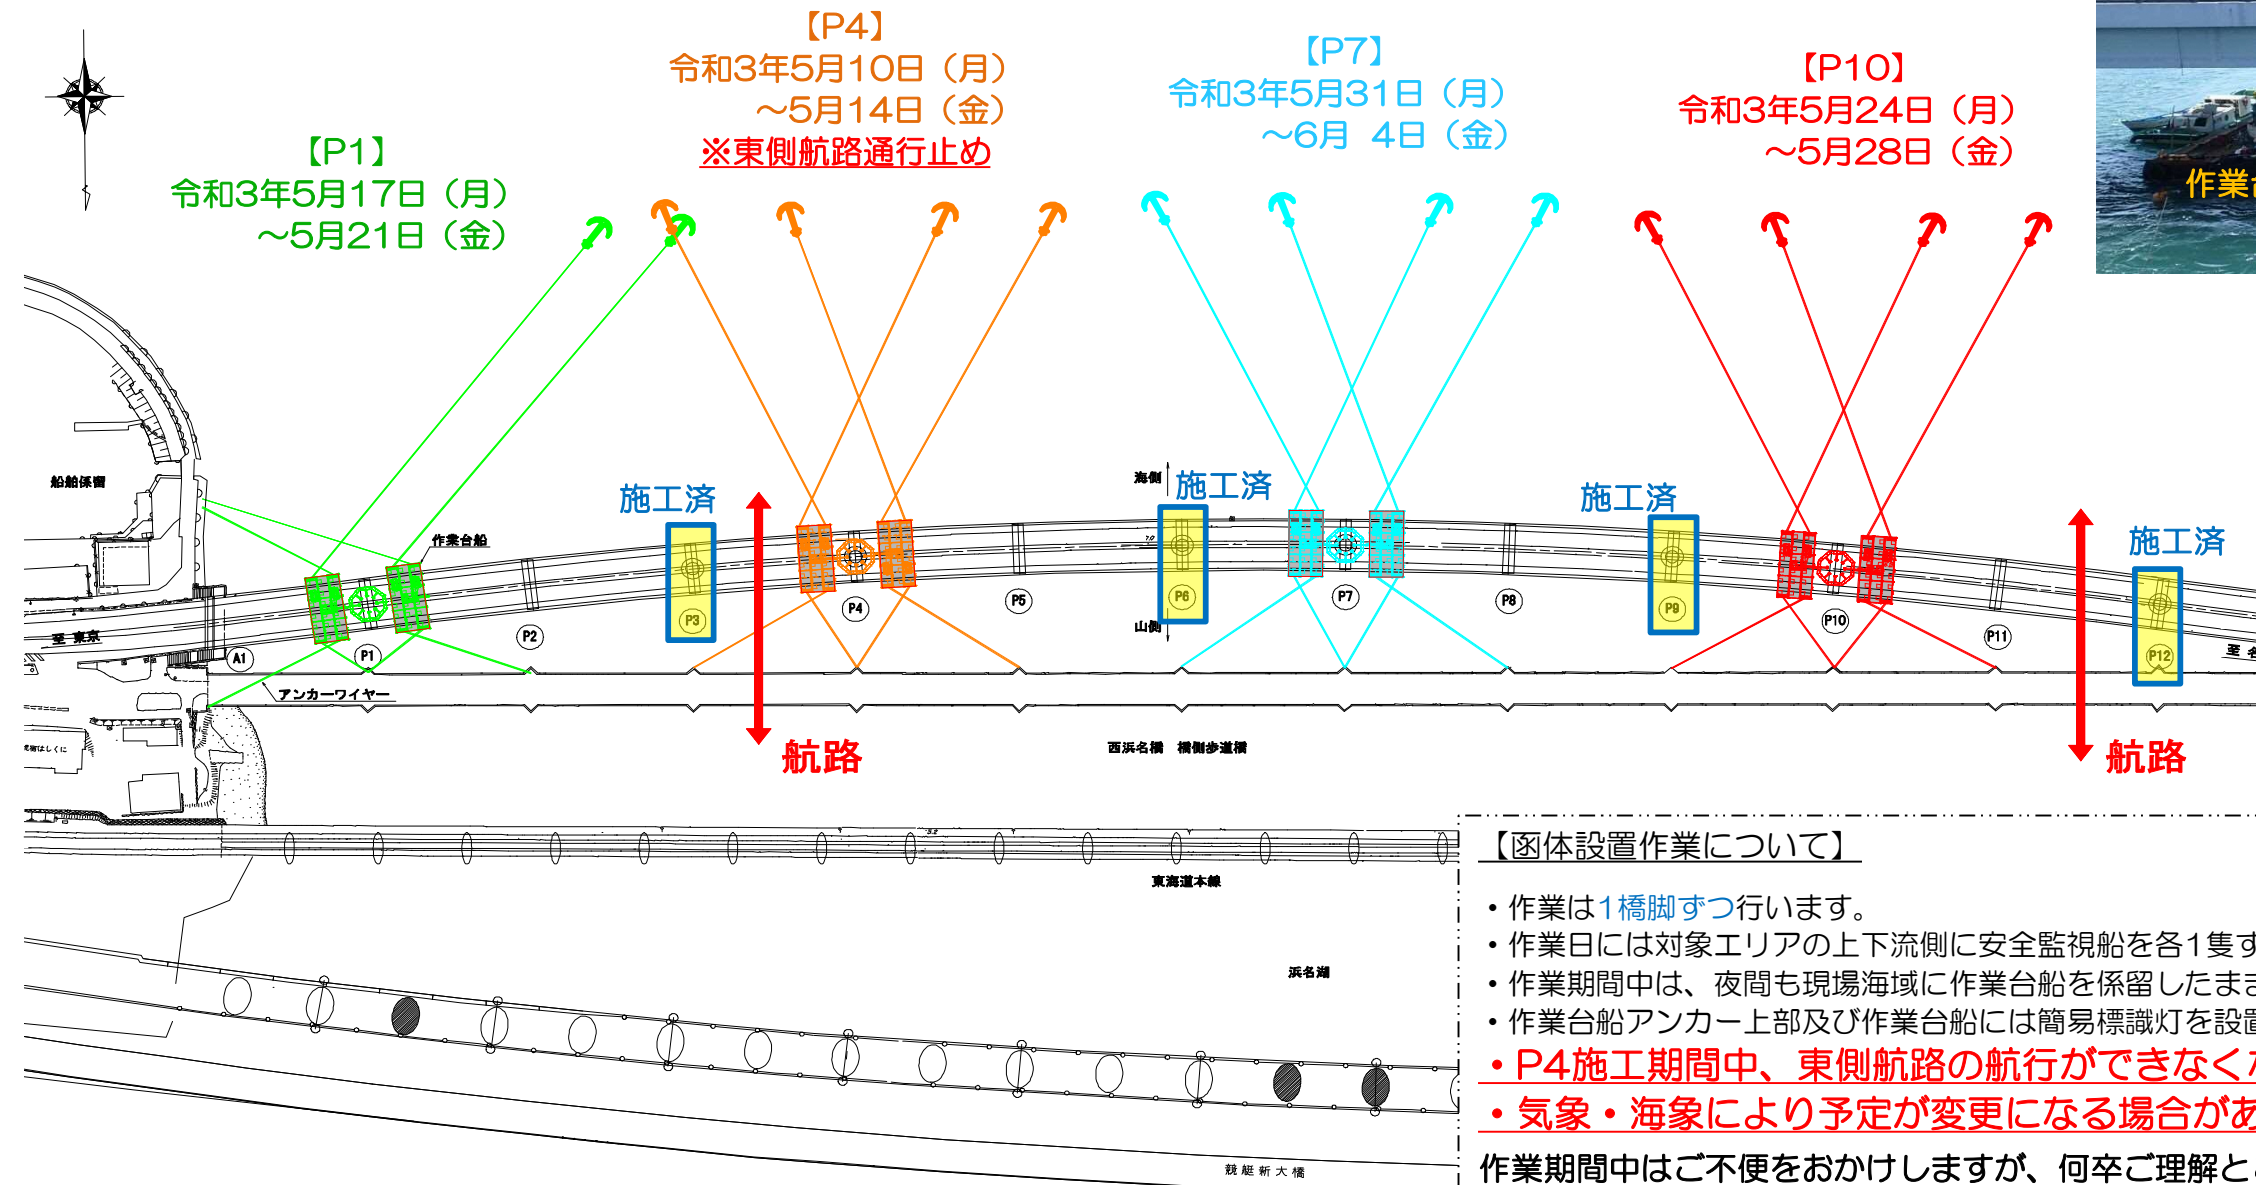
【P4】
令和3年5月10日（月）
～5月14日（金）
※東側航路通行止め

【P7】
令和3年5月31日（月）
～6月 4日（金）

【P10】
令和3年5月24日（月）
～5月28日（金）

【P1】
令和3年5月17日（月）
～5月21日（金）

作業台

船舶係留

作業台船

至 東京

アンカーワイヤー

施工済

施工済

施工済

施工済

海側

山側

A1 P1 P2 P3 P4 P5 P6 P7 P8 P9 P10 P11 P12

航路

航路

西浜名橋 橋側歩道橋

東海道本線

浜名湖

競艇新大橋

【函体設置作業について】

・作業は1橋脚ずつ行います。
・作業日には対象エリアの上下流側に安全監視船を各1隻す
・作業期間中は、夜間も現場海域に作業台船を係留したまま
・作業台船アンカー上部及び作業台船には簡易標識灯を設置
・P4施工期間中、東側航路の航行ができなく
・気象・海象により予定が変更になる場合があ

作業期間中はご不便をおかけしますが、何卒ご理解と